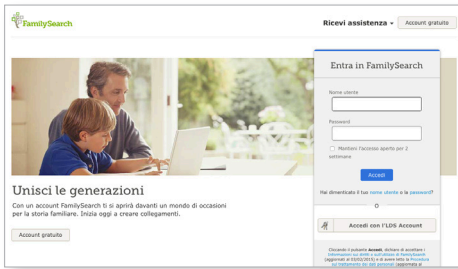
FamilySearch

Ricevi assistenza ⌄ Account gratuito

Entra in FamilySearch

Nome utente

Password

Mantieni l'accesso aperto per 2 settimane

Accedi

Hai dimenticato il tuo nome utente o la password?

o

Accedi con l'LDS Account

Cliccando il pulsante Accedi, dichiaro di accettare i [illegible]

Unisci le generazioni

Con un account FamilySearch ti si aprirà davanti un mondo di occasioni per la storia familiare. Inizia oggi a creare collegamenti.

Account gratuito